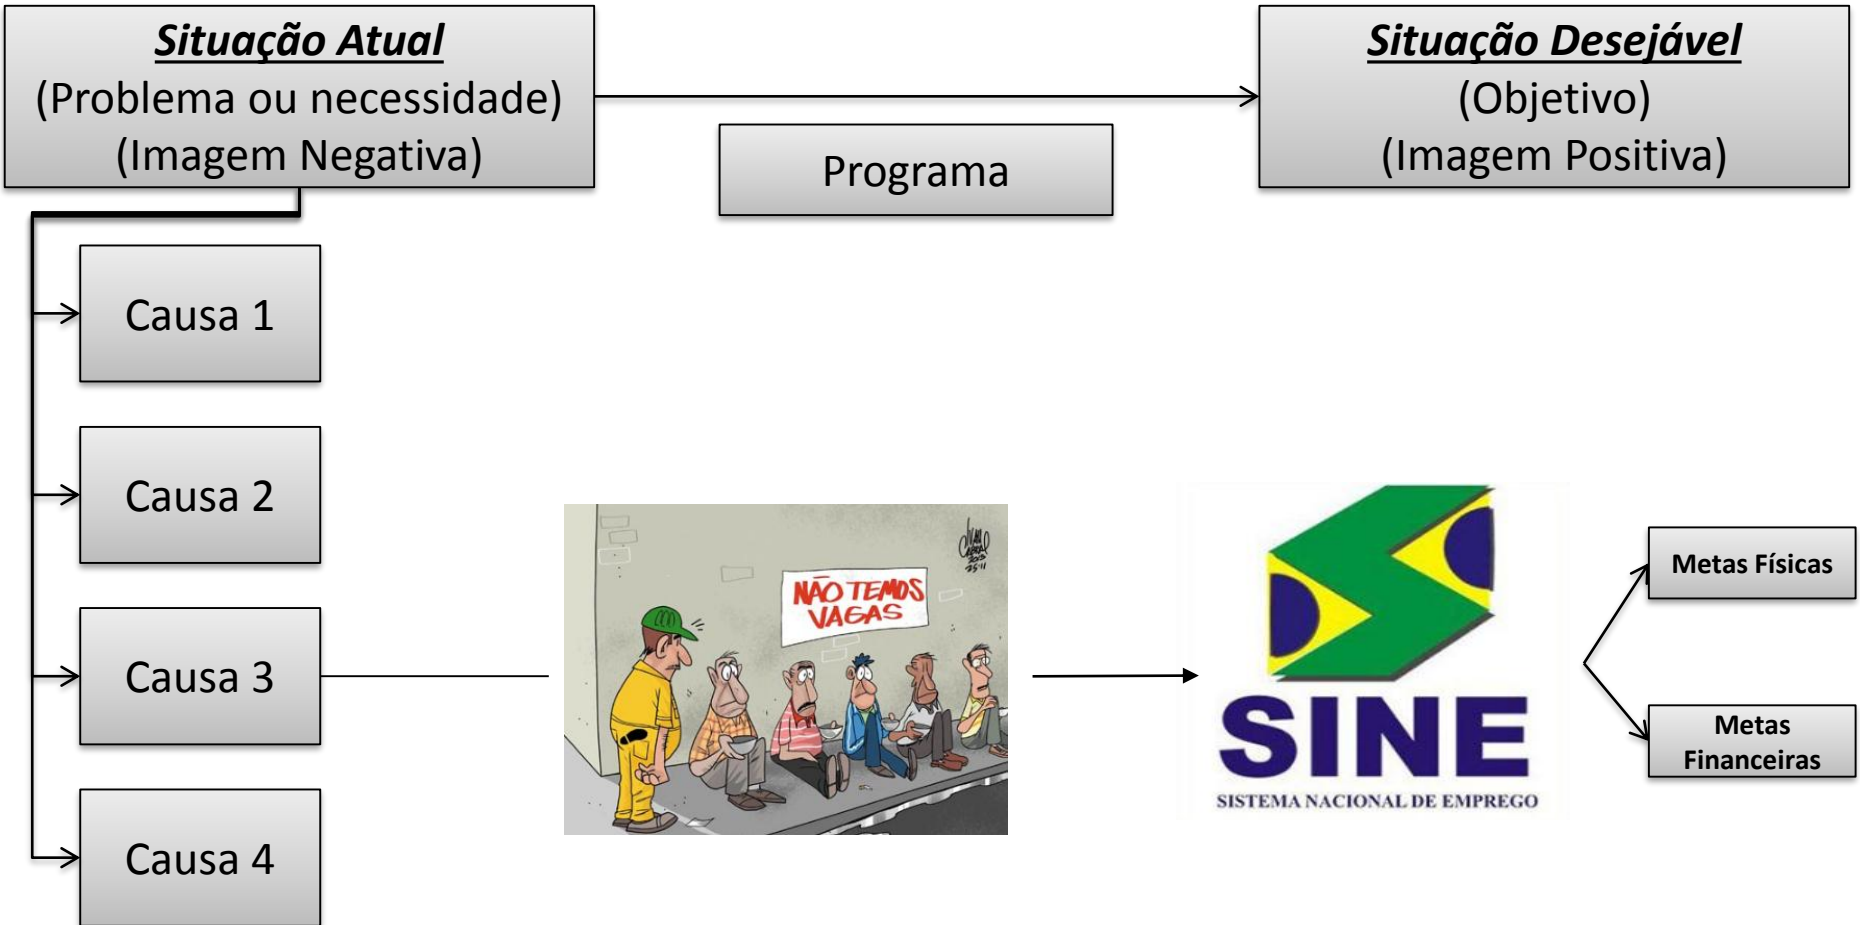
Situação Atual
(Problema ou necessidade)
(Imagem Negativa)

Programa

Situação Desejável
(Objetivo)
(Imagem Positiva)

Causa 1

Causa 2

Causa 3

Causa 4

NÃO TEMOS VAGAS

SINE
SISTEMA NACIONAL DE EMPREGO

Metas Físicas

Metas Financeiras